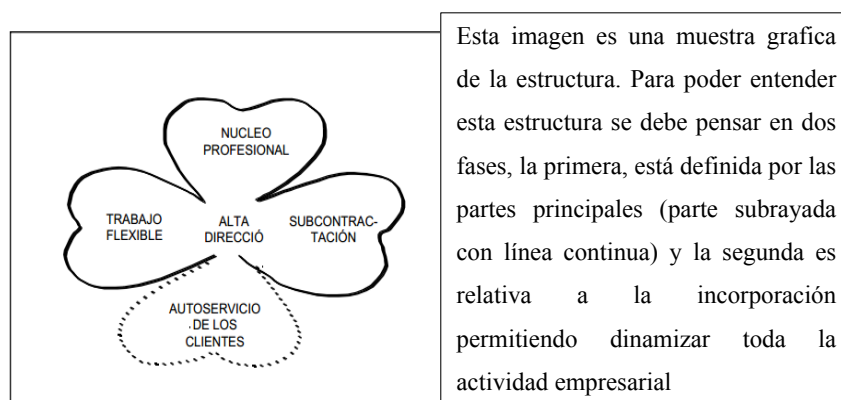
NUCLEO PROFESIONAL

TRABAJO FLEXIBLE

ALTA DIRECCIÓ

SUBCONTRAC-TACIÓN

AUTOSERVICIO DE LOS CLIENTES

Esta imagen es una muestra grafica de la estructura. Para poder entender esta estructura se debe pensar en dos fases, la primera, está definida por las partes principales (parte subrayada con línea continua) y la segunda es relativa a la incorporación permitiendo dinamizar toda la actividad empresarial